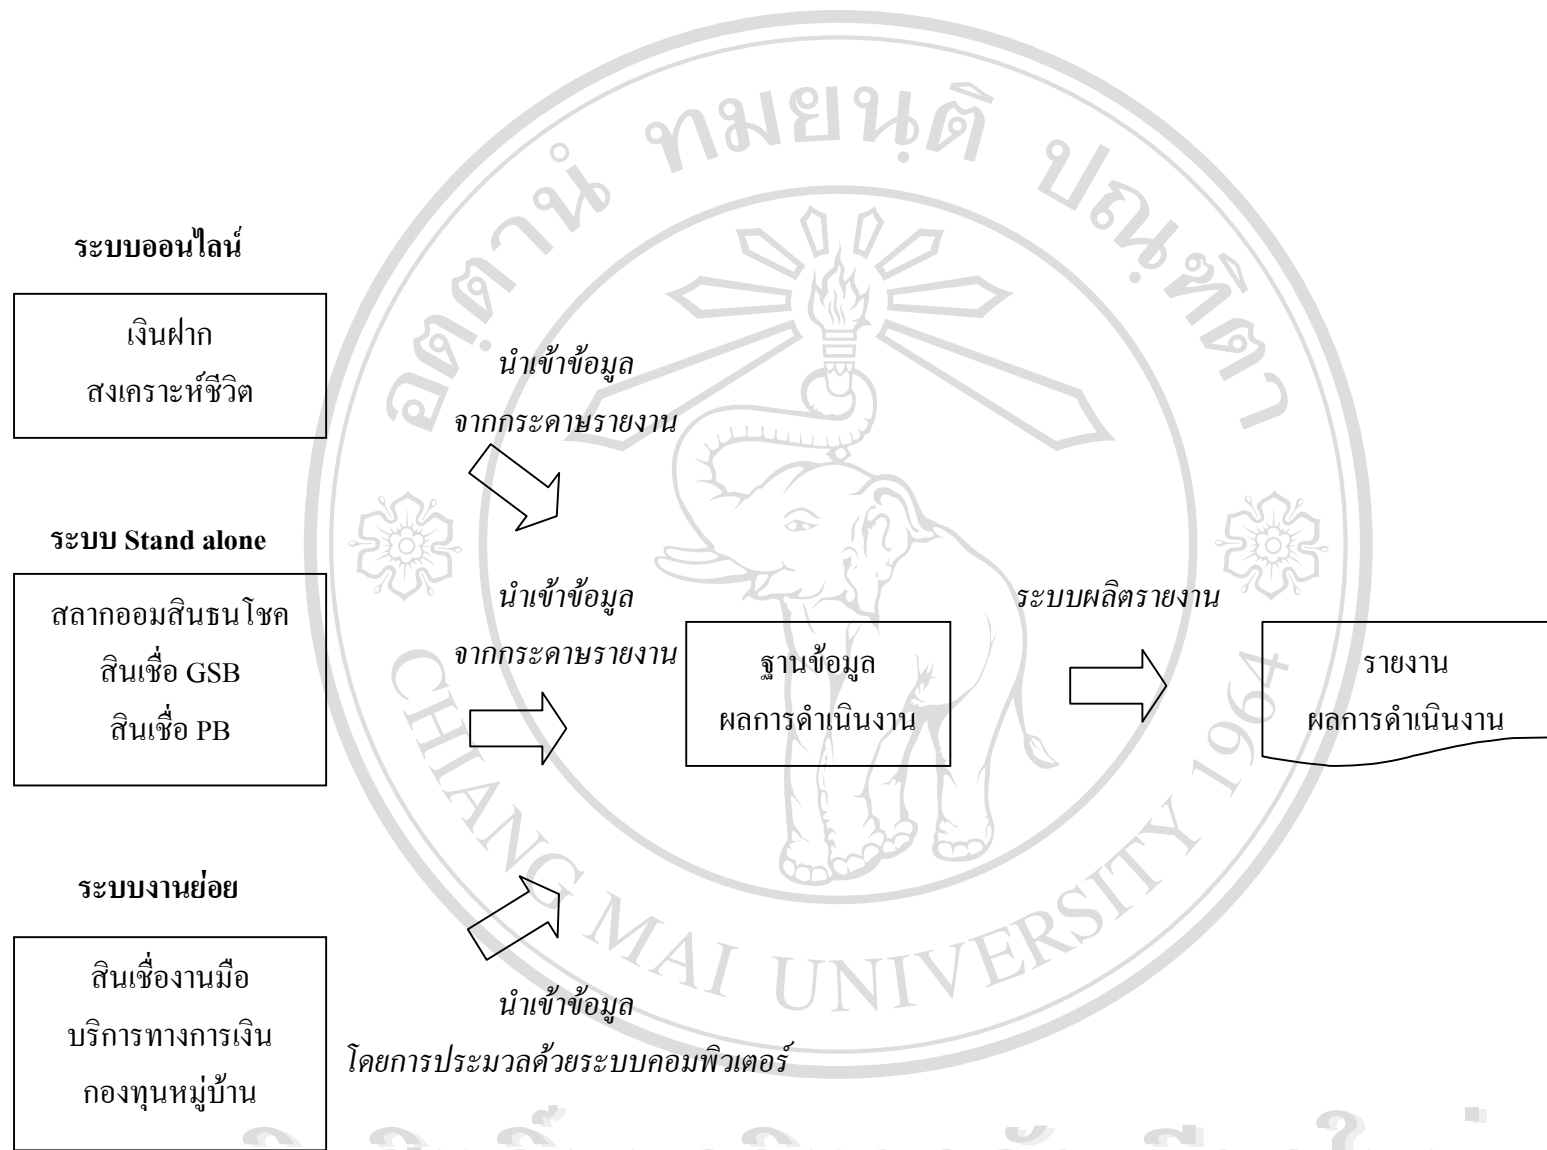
ระบบออนไลน์

เงินฝาก
สงเคราะห์ชีวิต

นำเข้าข้อมูล
จากกระดาษรายงาน

ระบบ Stand alone

สลากออมสินธนโชค
สินเชื่อ GSB
สินเชื่อ PB

นำเข้าข้อมูล
จากกระดาษรายงาน

ฐานข้อมูล
ผลการดำเนินงาน

ระบบผลิตรายงาน

รายงาน
ผลการดำเนินงาน

ระบบงานย่อย

สินเชื่องานมือ
บริการทางการเงิน
กองทุนหมู่บ้าน

นำเข้าข้อมูล
โดยการประมวลด้วยระบบคอมพิวเตอร์

อิทธิพลต่อ ทมยันติ ปณิธิดา
CHIANG MAI UNIVERSITY 1964